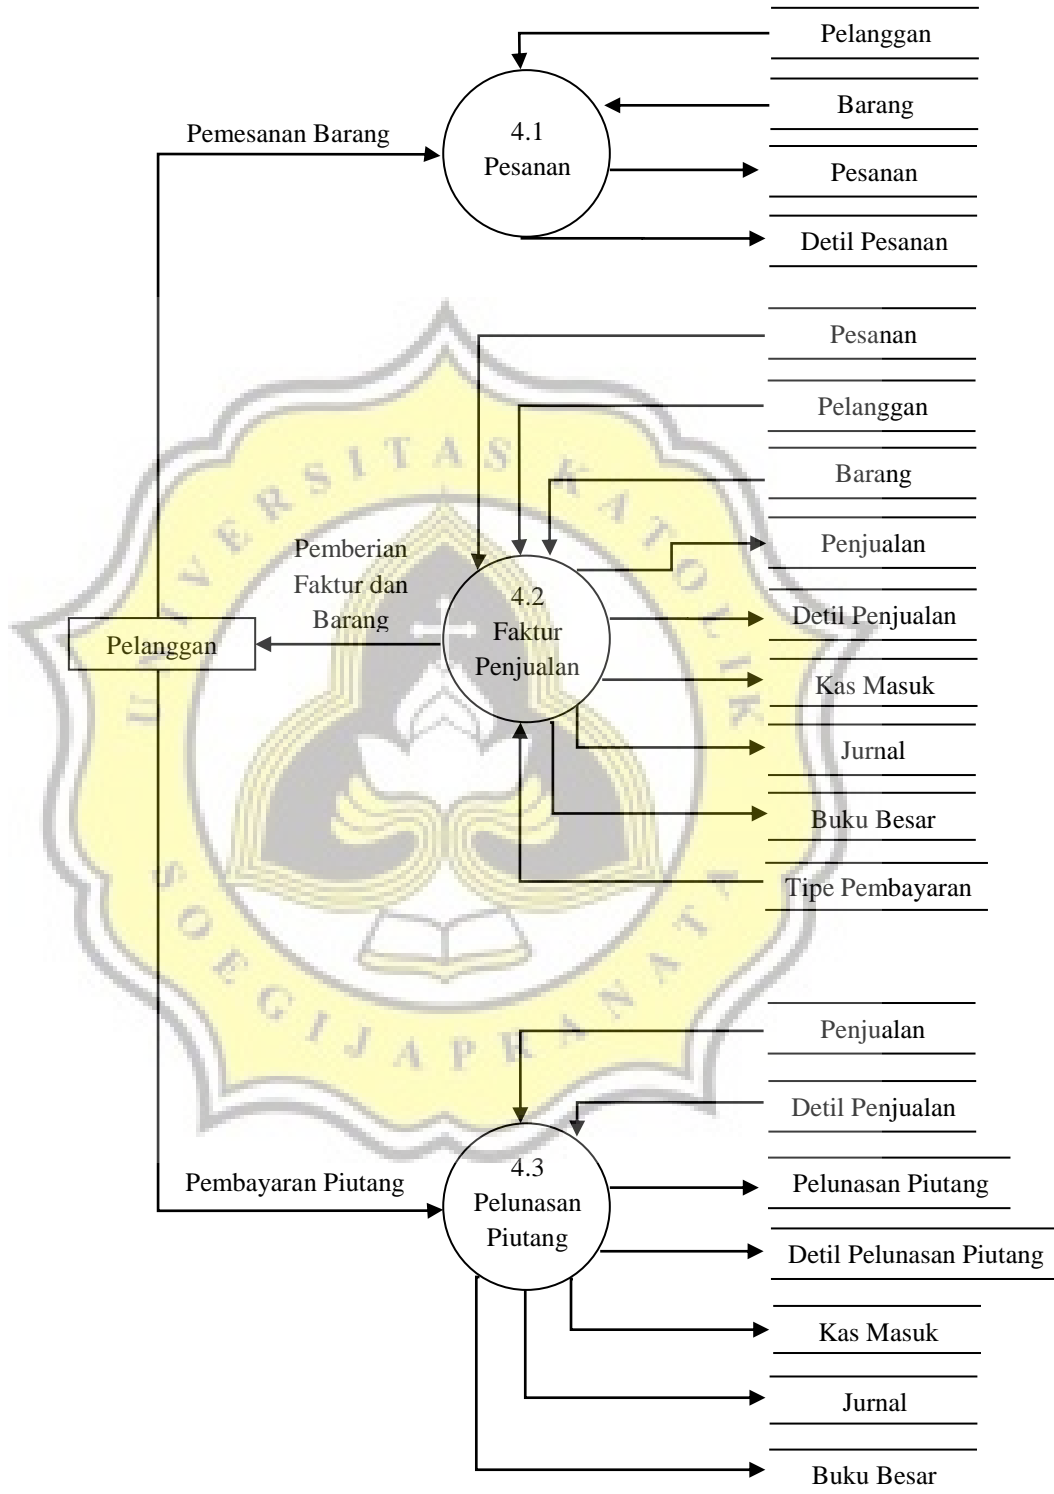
Pelanggan

Barang

Pemesanan Barang

4.1
Pesanan

Pesanan

Detil Pesanan

Pesanan

Pelanggan

Barang

Pemberian Faktur dan Barang

Penjualan

4.2
Faktur
Penjualan

Detil Penjualan

Pelanggan

Kas Masuk

Jurnal

Buku Besar

Tipe Pembayaran

Penjualan

Detil Penjualan

4.3
Pelunasan
Piutang

Pembayaran Piutang

Pelunasan Piutang

Detil Pelunasan Piutang

Kas Masuk

Jurnal

Buku Besar

UNIVERSITAS KATOLIK SOEGIJAPRANATA